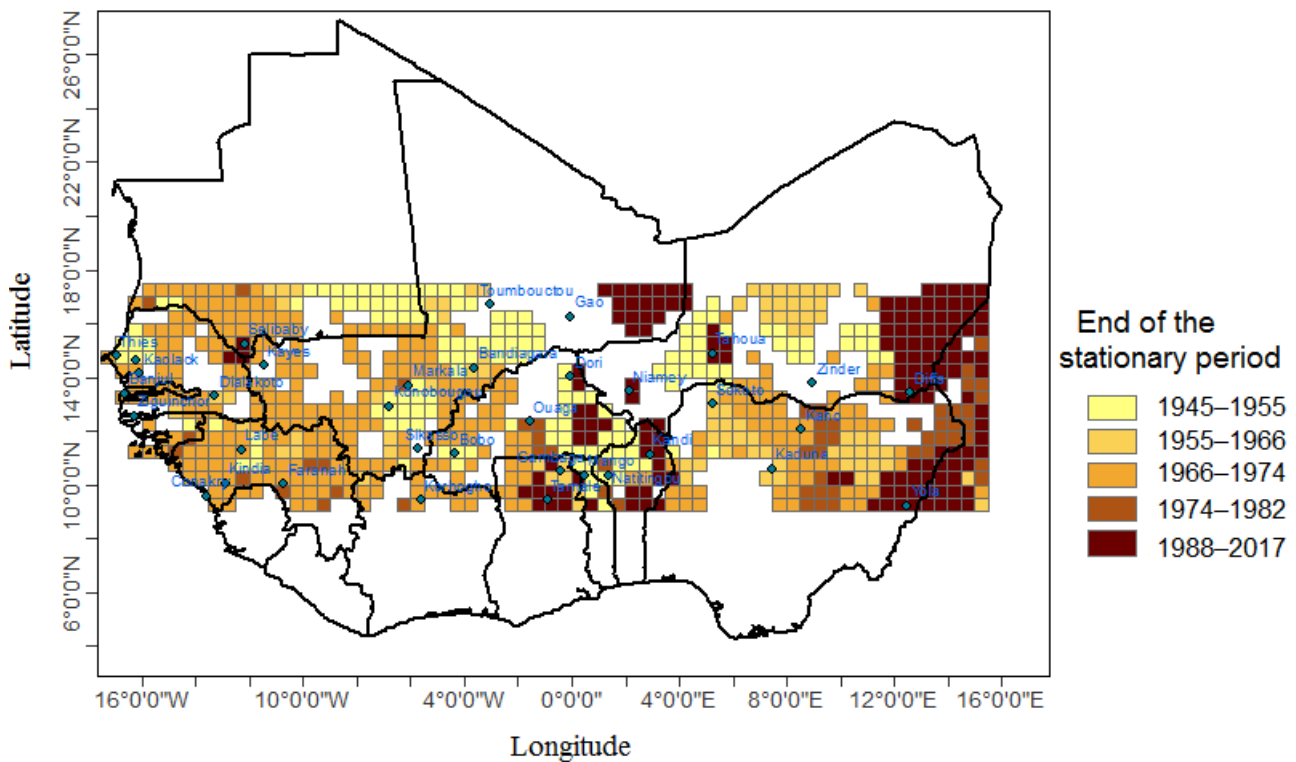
26°0'0"N
22°0'0"N
18°0'0"N
14°0'0"N
10°0'0"N
6°0'0"N
Latitude

Toumbouctou
Gao
Thies
Kaolack
Banjul
Ziguinchor
Selibaby
Kayes
Dialakoto
Markala
Bandiagara
Dori
Niamey
Tahoua
Zinder
Diffa
Konobougou
Ouaga
Sokoto
Kano
Labe
Sikasso
Bobo
Kandi
Kaduna
Kindia
Faranah
Conakry
Korhogo
Gambaga
Mango
Tamale
Natitingou
Yola

16°0'0"W
10°0'0"W
4°0'0"W
0°0'0"
4°0'0"E
8°0'0"E
12°0'0"E
16°0'0"E
Longitude

End of the stationary period
1945–1955
1955–1966
1966–1974
1974–1982
1988–2017